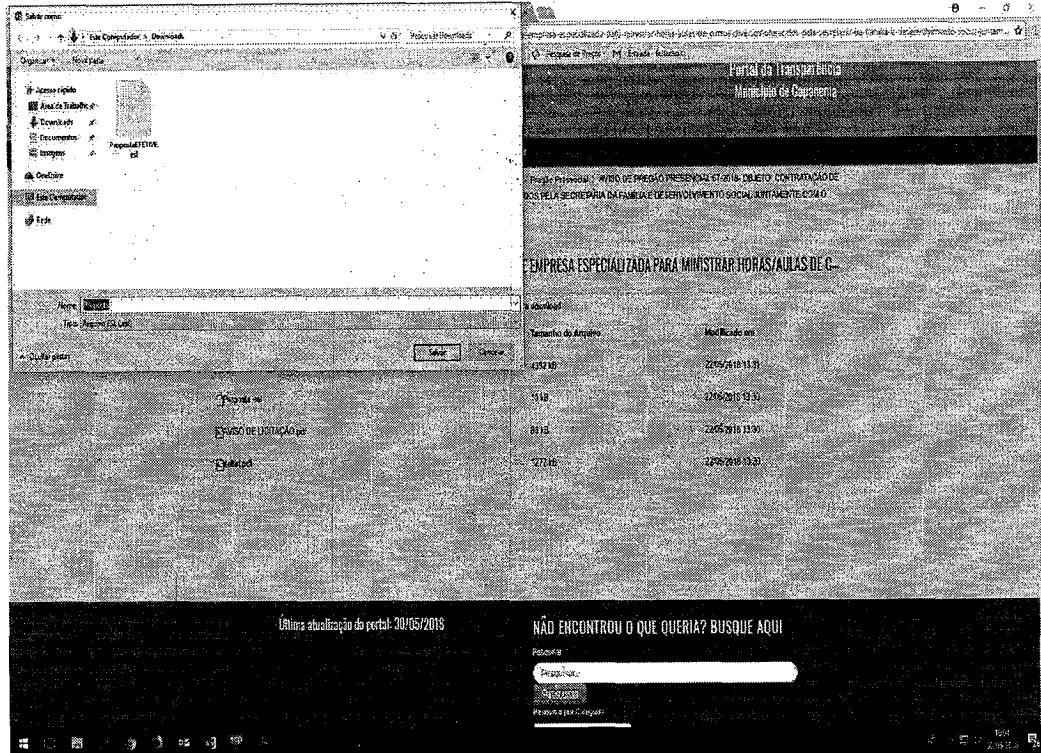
Salvar como

Este Computador > Downloads

Pesquisar Downloads

Organizar ▾ Nova pasta

Acesso rápido
Área de Trabalho
Downloads
Documentos
Imagens
OneDrive
Este Computador
Rede

PropostaEFETIVE.xsl

Nome: Proposta
Tipo: Arquivo XSL (.xsl)

Ocultar pastas

Salvar Cancelar

Portal da Transparência
Município de Capanema

Pregão Presencial - AVISO DE PREGÃO PRESENCIAL 67-2018. OBJETO: CONTRATAÇÃO DE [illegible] PELA SECRETARIA DA FAMÍLIA E DESENVOLVIMENTO SOCIAL JUNTAMENTE COM O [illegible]

E EMPRESA ESPECIALIZADA PARA MINISTRAR HORAS/AULAS DE C...

a atualidad

| | Tamanho do Arquivo | Modificado em |
|---|---|---|
| | 4392 kB | 22/05/2018 13:31 |
| Proposta.esl | 1 kB | 22/05/2018 13:31 |
| AVISO DE LICITAÇÃO.pdf | 80 kB | 22/05/2018 13:30 |
| Edital.pdf | 277 kB | 22/05/2018 13:31 |

Última atualização do portal: 30/05/2018

NÃO ENCONTROU O QUE QUERIA? BUSQUE AQUI

Pesquisar
Pesquisar
Pesquisar
Pesquisa por Categoria